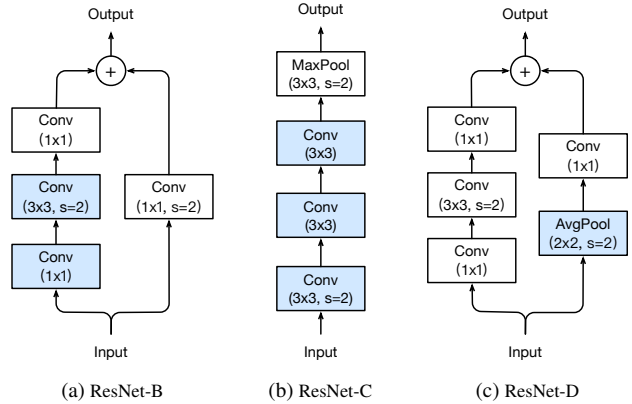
Output

+

Conv
(1x1)

Conv
(3x3, s=2)

Conv
(1x1)

Conv
(1x1, s=2)

Input

(a) ResNet-B

Output

MaxPool
(3x3, s=2)

Conv
(3x3)

Conv
(3x3)

Conv
(3x3, s=2)

Input

(b) ResNet-C

Output

+

Conv
(1x1)

Conv
(3x3, s=2)

Conv
(1x1)

Conv
(1x1)

AvgPool
(2x2, s=2)

Input

(c) ResNet-D